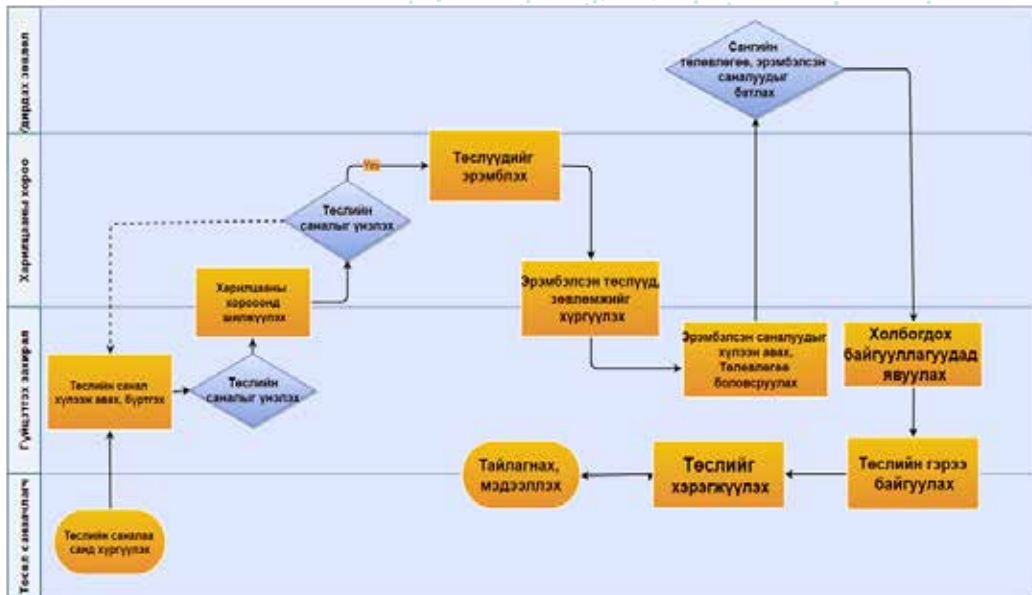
Удирдах зөвлөл

Харилцааны хороо

Гүйцэтгэх захирал

Төсөл санаачлагч

Сангийн төлөвлөгөө, эрэмбэлсэн саналуудыг батлах

Yes

Төслүүдийг эрэмбэлэх

Төслийн саналыг үнэлэх

Харилцааны хороонд шилжүүлэх

Эрэмбэлсэн төслүүд, зөвлөмжийг хүргүүлэх

Эрэмбэлсэн саналуудыг хүлээн авах, Төлөвлөгөө боловсруулах

Холбогдох байгууллагуудад явуулах

Төслийн санал хүлээн авах, бүртгэх

Төслийн саналыг үнэлэх

Тайлагнах, мэдээллэх

Төслийг хэрэгжүүлэх

Төслийн гэрээ байгуулах

Төслийн саналаа санд хүргүүлэх